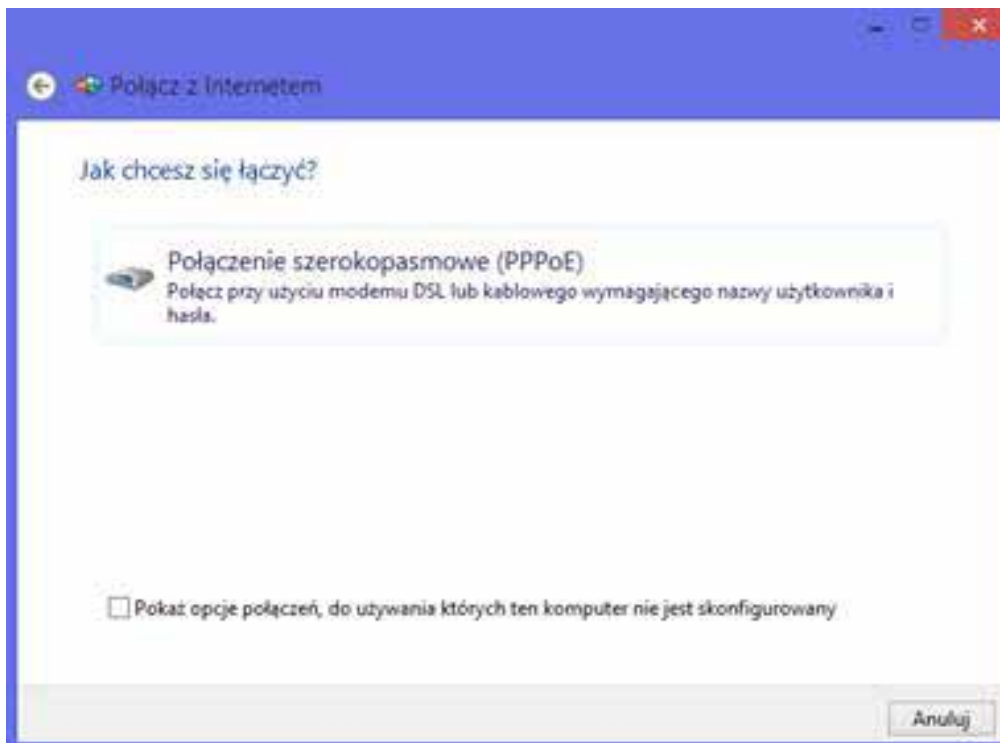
Połącz z Internetem

Jak chcesz się łączyć?

Połączenie szerokopasmowe (PPPoE)
Połącz przy użyciu modemu DSL lub kablowego wymagającego nazwy użytkownika i hasła.

Pokaż opcje połączeń, do używania których ten komputer nie jest skonfigurowany

Anuluj